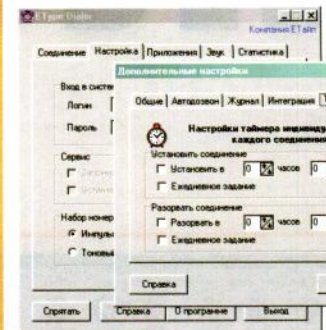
ETtype Dialer
Компания ETalin
Соединение | Настройка | Приложения | Звук | Статистика
Вход в систе
Логин
Пароль
Сервис
Набор номер
Импуль
Тоновы
Дополнительные настройки
Общие | Автодозвон | Журнал | Интеграция
Настройки таймера индивид
каждого соединени
Установить соединение
Установить в 0 часов 0
Ежедневное задание
Разорвать соединение
Разорвать в 0 часов 0
Ежедневное задание
Справка
Спрятать | Справка | О программе | Выход